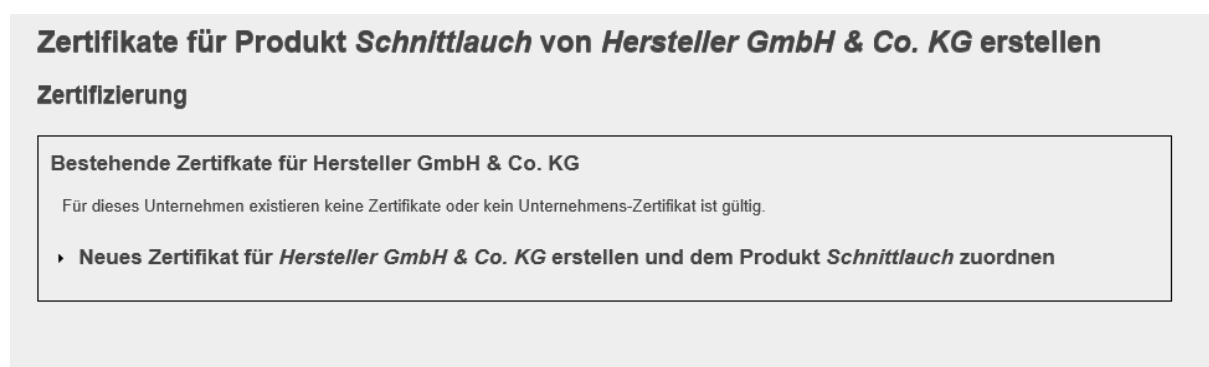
Zertifikate für Produkt *Schnittlauch* von *Hersteller GmbH & Co. KG* erstellen

Zertifizierung

Bestehende Zertifkate für Hersteller GmbH & Co. KG

Für dieses Unternehmen existieren keine Zertifikate oder kein Unternehmens-Zertifikat ist gültig.

‣ Neues Zertifikat für *Hersteller GmbH & Co. KG* erstellen und dem Produkt *Schnittlauch* zuordnen